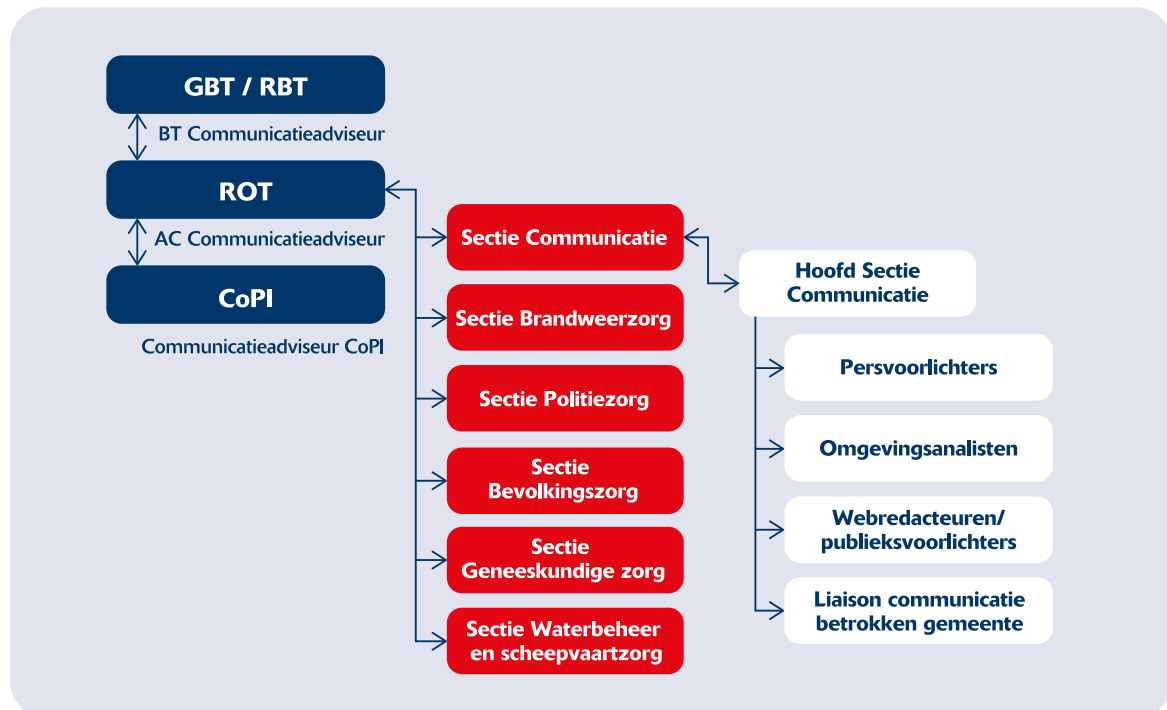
GBT / RBT

BT Communicatieadviseur

ROT

AC Communicatieadviseur

CoPI

Communicatieadviseur CoPI

Sectie Communicatie

Sectie Brandweerzorg

Sectie Politiezorg

Sectie Bevolkingszorg

Sectie Geneeskundige zorg

Sectie Waterbeheer en scheepvaartzorg

Hoofd Sectie Communicatie

Persvoorlichters

Omgevingsanalisten

Webredacteuren/ publieksvoorlichters

Liaison communicatie betrokken gemeente